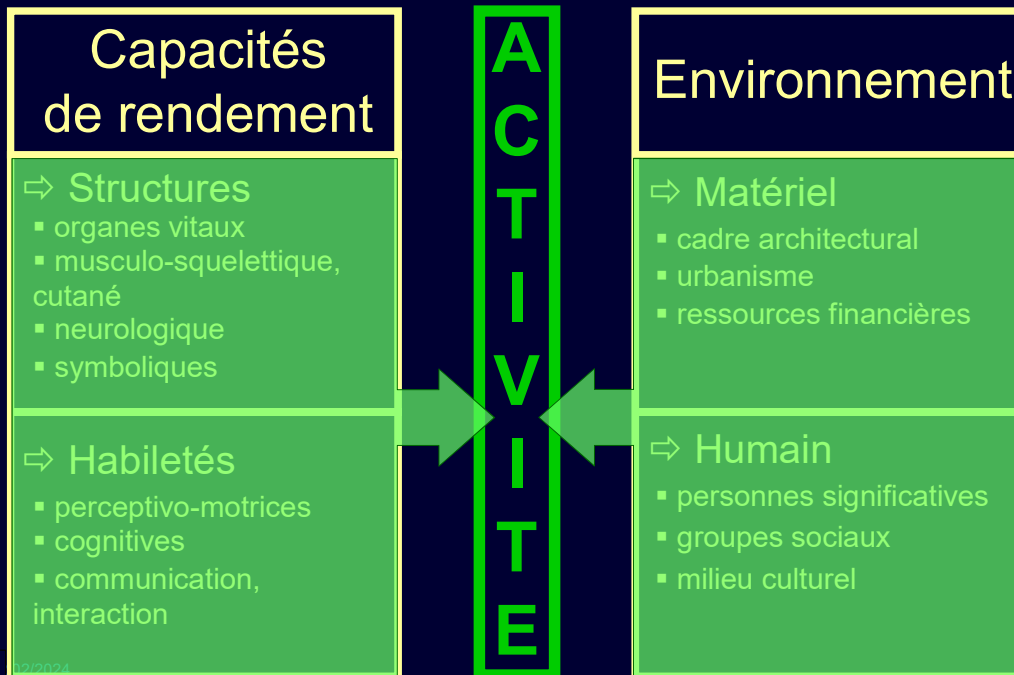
Capacités de rendement

⇨ Structures
▪ organes vitaux
▪ musculo-squelettique, cutané
▪ neurologique
▪ symboliques

⇨ Habiletés
▪ perceptivo-motrices
▪ cognitives
▪ communication, interaction

02/2024

A C T I V I T E

Environnement

⇨ Matériel
▪ cadre architectural
▪ urbanisme
▪ ressources financières

⇨ Humain
▪ personnes significatives
▪ groupes sociaux
▪ milieu culturel